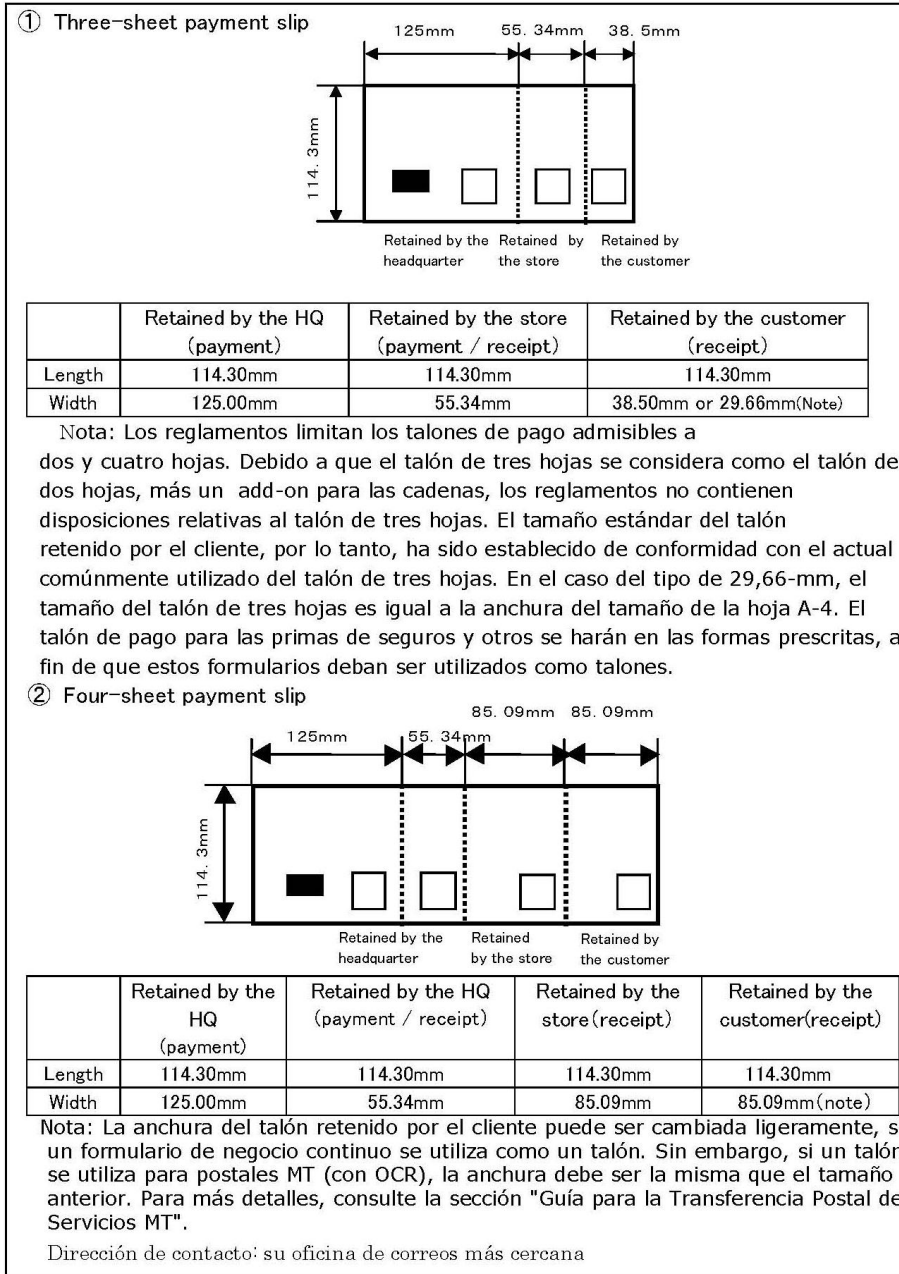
① Three-sheet payment slip

125mm 55. 34mm 38. 5mm

114. 3mm

Retained by the headquarter Retained by the store Retained by the customer

| | Retained by the HQ (payment) | Retained by the store (payment / receipt) | Retained by the customer (receipt) |
|---|---|---|---|
| Length | 114.30mm | 114.30mm | 114.30mm |
| Width | 125.00mm | 55.34mm | 38.50mm or 29.66mm(Note) |

Nota: Los reglamentos limitan los talones de pago admisibles a dos y cuatro hojas. Debido a que el talón de tres hojas se considera como el talón de dos hojas, más un add-on para las cadenas, los reglamentos no contienen disposiciones relativas al talón de tres hojas. El tamaño estándar del talón retenido por el cliente, por lo tanto, ha sido establecido de conformidad con el actual comúnmente utilizado del talón de tres hojas. En el caso del tipo de 29,66-mm, el tamaño del talón de tres hojas es igual a la anchura del tamaño de la hoja A-4. El talón de pago para las primas de seguros y otros se harán en las formas prescritas, a fin de que estos formularios deban ser utilizados como talones.

② Four-sheet payment slip

85. 09mm 85. 09mm

125mm 55. 34mm

114. 3mm

Retained by the headquarter Retained by the store Retained by the customer

| | Retained by the HQ (payment) | Retained by the HQ (payment / receipt) | Retained by the store(receipt) | Retained by the customer(receipt) |
|---|---|---|---|---|
| Length | 114.30mm | 114.30mm | 114.30mm | 114.30mm |
| Width | 125.00mm | 55.34mm | 85.09mm | 85.09mm(note) |

Nota: La anchura del talón retenido por el cliente puede ser cambiada ligeramente, s un formulario de negocio continuo se utiliza como un talón. Sin embargo, si un talón se utiliza para postales MT (con OCR), la anchura debe ser la misma que el tamaño anterior. Para más detalles, consulte la sección "Guía para la Transferencia Postal de Servicios MT".

Dirección de contacto: su oficina de correos más cercana